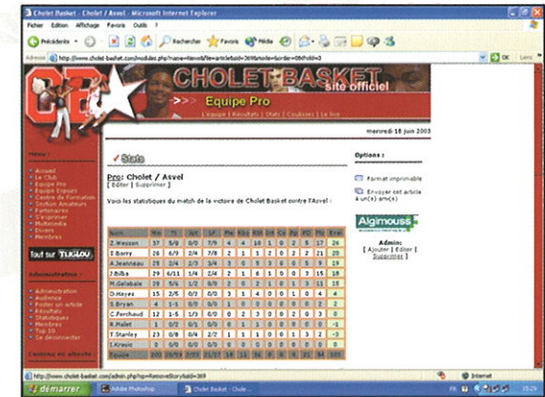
Cholet Basket : Cholet / Asvel - Microsoft Internet Explorer

Fichier Edition Affichage Favoris Outils ?

Précédente Rechercher Favoris Média

Adresse http://www.cholet-basket.com/modules.php?name=News&file=article&sid=369&mode=&order=0&thold=0 OK Liens

CHOLET BASKET site officiel

>>> Equipe Pro

L'équipe | Résultats | Stats | Coulisses | Le live

mercredi 18 juin 2003

Menu :

Accueil
Le Club
Equipe Pro
Equipe Espoirs
Centre de formation
Section Amateurs
Partenaires
S'inscrire
Multimedia
Envies
Membres

Tout sur TUULOU

Administration :

Administration
Audience
Poster un article
Résultats
Statistiques
Membres
Top 10
Se déconnecter

Stats

Pro: Cholet / Asvel
[ Editer | Supprimer ]

Voici les statistiques du match de la victoire de Cholet Basket contre l'Asvel :

| Nom | Min | Tt | 3pt | LF | Pte | RO | RD | RT | Int | Co | Pd | PD | Tt | Eval |
|---|---|---|---|---|---|---|---|---|---|---|---|---|---|---|
| Z.Wesson | 37 | 5/9 | 0/5 | 7/9 | 4 | 4 | 10 | 1 | 0 | 2 | 2 | 5 | 17 | 26 |
| J.Barry | 26 | 6/9 | 2/4 | 7/8 | 2 | 1 | 1 | 2 | 0 | 2 | 2 | 21 | 20 | |
| A.Jeanneau | 29 | 2/4 | 2/3 | 3/4 | 3 | 0 | 5 | 3 | 0 | 5 | 4 | 12 | 13 | |
| J.Bilba | 29 | 6/11 | 1/4 | 2/4 | 2 | 1 | 6 | 1 | 0 | 0 | 7 | 15 | 18 | |
| M.Gelabale | 29 | 5/6 | 3/4 | 1/2 | 1 | 0 | 2 | 0 | 0 | 1 | 2 | 14 | 13 | |
| D.Hayes | 15 | 2/5 | 0/2 | 0/0 | 3 | 1 | 4 | 0 | 0 | 1 | 4 | 4 | | |
| S.Bryan | 4 | 1/1 | 0/0 | 0/0 | 1 | 0 | 0 | 0 | 0 | 0 | 0 | 2 | 2 | |
| C.Ferchaud | 12 | 1/5 | 1/3 | 0/0 | 0 | 2 | 3 | 0 | 0 | 0 | 3 | 0 | | |
| R.Malet | 1 | 0/1 | 0/1 | 0/0 | 0 | 1 | 1 | 0 | 0 | 0 | 0 | 0 | -1 | |
| Y.Stanley | 23 | 0/8 | 0/4 | 2/2 | 1 | 1 | 2 | 0 | 1 | 1 | 0 | 2 | 0 | |
| J.Kresic | 0 | 0/0 | 0/0 | 0/0 | 0 | 0 | 0 | 0 | 0 | 0 | 0 | 0 | 0 | |
| Equipe | 200 | 28/59 | 9/27 | 22/27 | 18 | 11 | 36 | 6 | 8 | 11 | 22 | 84 | 107 | |

Options :

Format imprimable
Envoyer cet article à un(e) ami(e)

Algimouss

Admin:
[ Ajouter | Editer | Supprimer ]

http://www.cholet-basket.com/admin.php?op=RemoveStory&sid=369

Internet

démarrer Adobe Photoshop Cholet Basket : Chole...

15:29